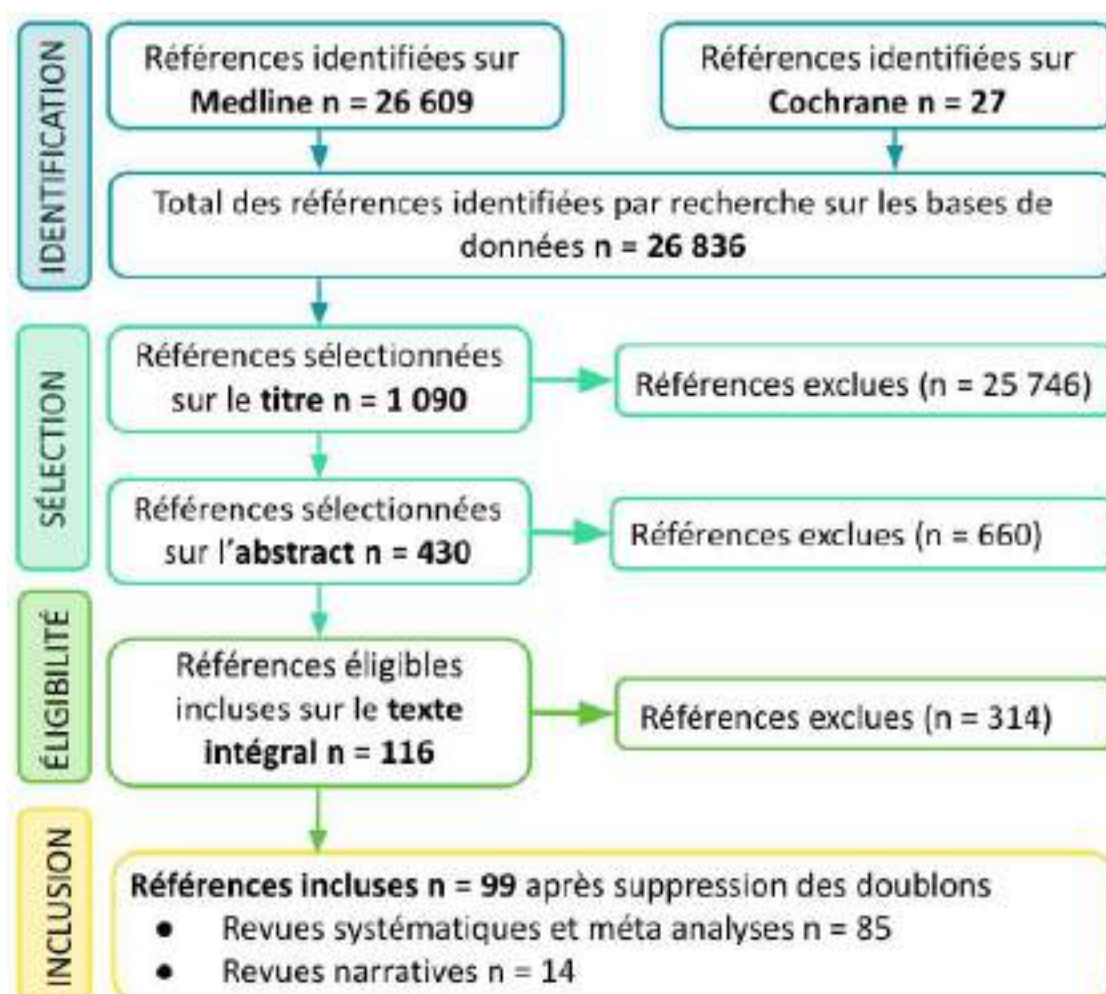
IDENTIFICATION

Références identifiées sur Medline n = 26 609

Références identifiées sur Cochrane n = 27

Total des références identifiées par recherche sur les bases de données n = 26 836

SÉLECTION

Références sélectionnées sur le titre n = 1 090

Références exclues (n = 25 746)

Références sélectionnées sur l'abstract n = 430

Références exclues (n = 660)

ÉLIGIBILITÉ

Références éligibles incluses sur le texte intégral n = 116

Références exclues (n = 314)

INCLUSION

Références incluses n = 99 après suppression des doublons
• Revues systématiques et méta analyses n = 85
• Revues narratives n = 14